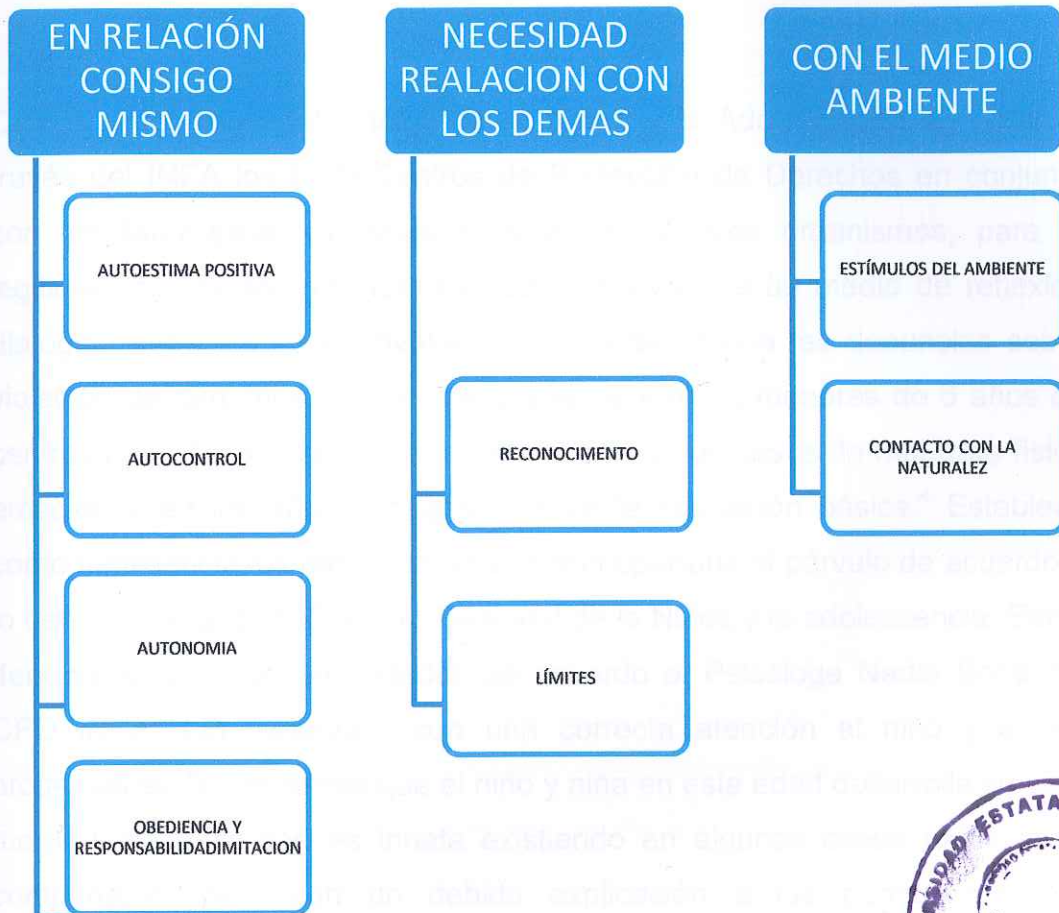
EN RELACIÓN CONSIGO MISMO

AUTOESTIMA POSITIVA

AUTOCONTROL

AUTONOMIA

OBEDIENCIA Y RESPONSABILIDADIMITACION

NECESIDAD REALACION CON LOS DEMAS

RECONOCIMENTO

LÍMITES

CON EL MEDIO AMBIENTE

ESTÍMULOS DEL AMBIENTE

CONTACTO CON LA NATURALEZ

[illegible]